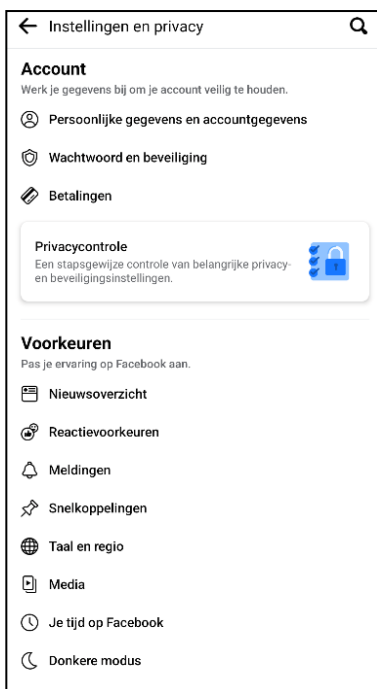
Instellingen en privacy

Account
Werk je gegevens bij om je account veilig te houden.

Persoonlijke gegevens en accountgegevens

Wachtwoord en beveiliging

Betalingen

Privacycontrole
Een stapsgewijze controle van belangrijke privacy- en beveiligingsinstellingen.

Voorkeuren
Pas je ervaring op Facebook aan.

Nieuwsoverzicht

Reactievoorkeuren

Meldingen

Snelkoppelingen

Taal en regio

Media

Je tijd op Facebook

Donkere modus